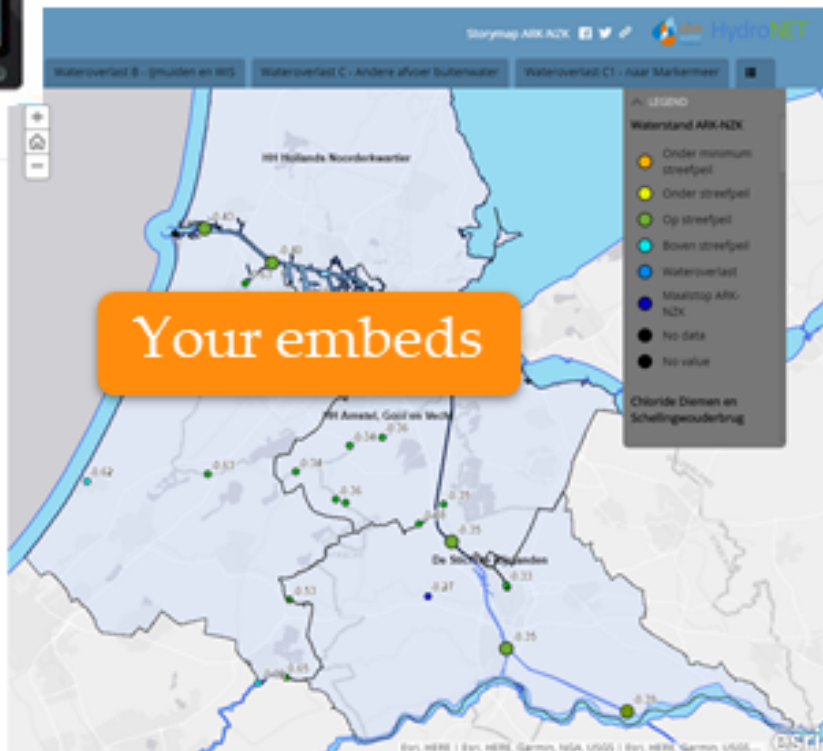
Storymap ARK-NZK

HydroNET

Wateroverlast B - IJmuiden en WS | Wateroverlast C - Andere afvoer buitenwater | Wateroverlast C1 - naar Markermeer

LEGEND

Waterstand ARK-NZK

Onder minimum streefpeil

Onder streefpeil

Op streefpeil

Boven streefpeil

Wateroverlast

Maalstop ARK-NZK

No data

No value

Chloride Diemen en Schellingwouderbrug

HH Hollands Noorderkwartier

-0.40

-0.40

Your embeds

HH Amstel, Gooi en Vecht

-0.34

-0.36

-0.62

-0.53

-0.34

-0.36

-0.35

-0.35

De Stichtse Rijnlanden

-0.33

-0.53

-0.37

-0.35

-0.65

-0.35

Esri, HERE | Esri, HERE, Garmin, NGA, USGS | Esri, HERE, Garmin, NGA, USGS